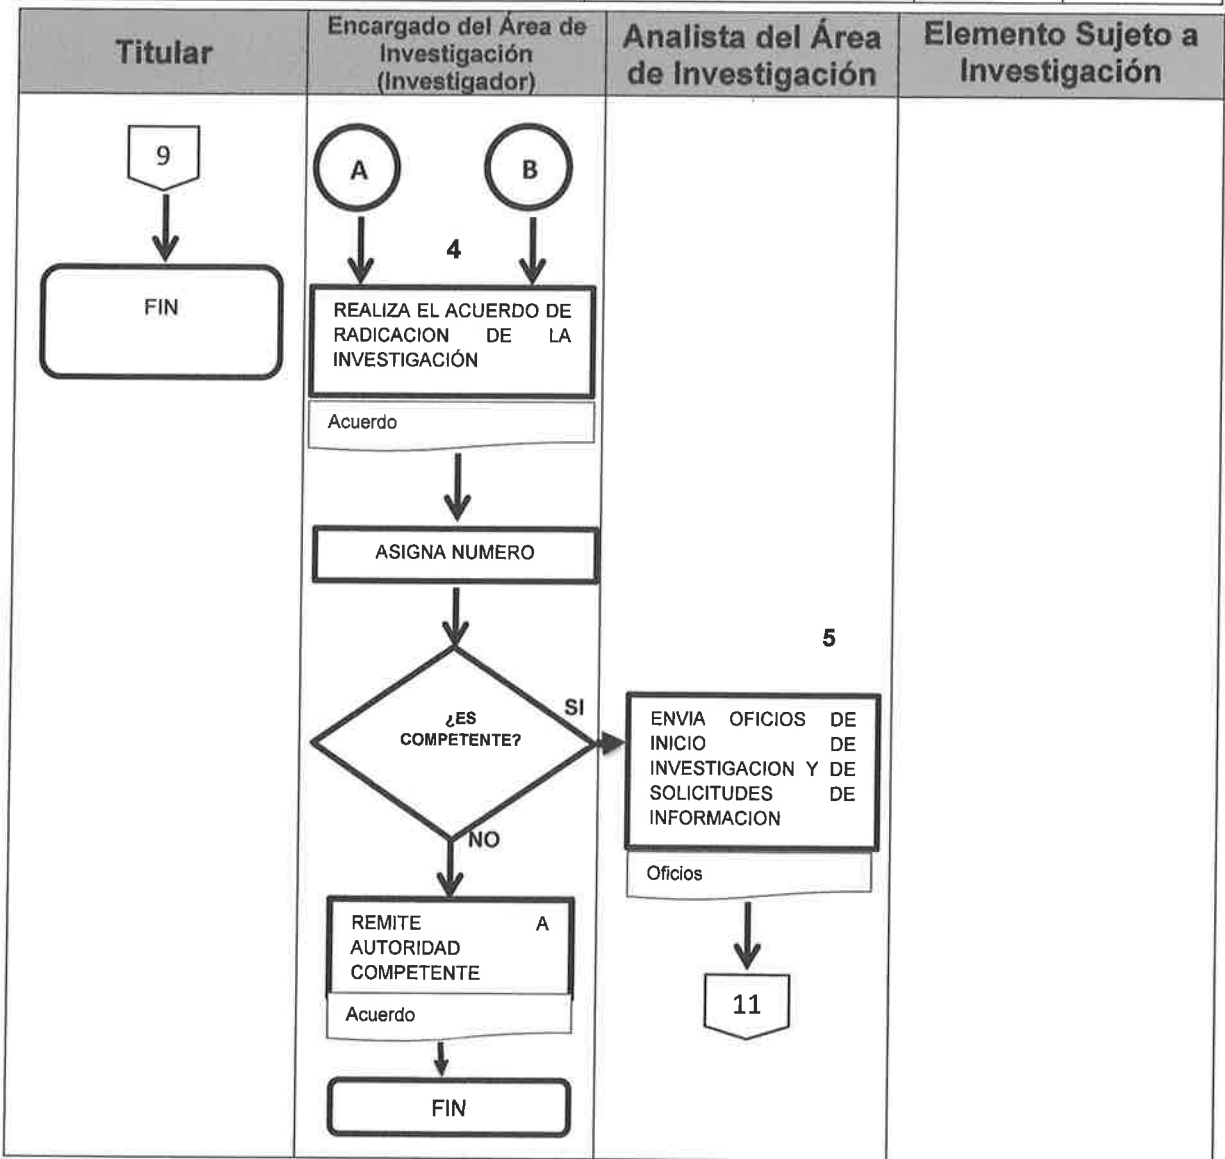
| Titular | Encargado del Área de Investigación (Investigador) | Analista del Área de Investigación | Elemento Sujeto a Investigación |
|---|---|---|---|

9

FIN

A

B

4

REALIZA EL ACUERDO DE RADICACION DE LA INVESTIGACIÓN

Acuerdo

ASIGNA NUMERO

¿ES COMPETENTE?

SI

NO

REMITE A AUTORIDAD COMPETENTE

Acuerdo

FIN

5

ENVIA OFICIOS DE INICIO DE INVESTIGACION Y DE SOLICITUDES DE INFORMACION

Oficios

11